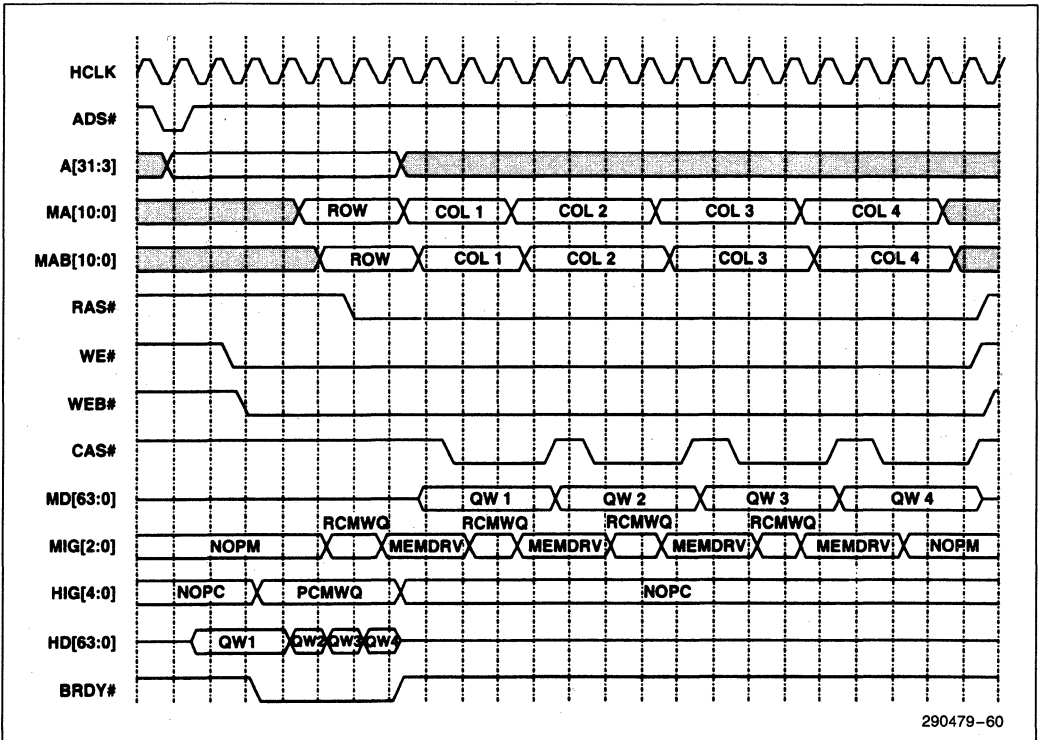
HCLK
ADS#
A[31:3]
MA[10:0]
ROW
COL 1
COL 2
COL 3
COL 4
MAB[10:0]
ROW
COL 1
COL 2
COL 3
COL 4
RAS#
WE#
WEB#
CAS#
MD[63:0]
QW 1
QW 2
QW 3
QW 4
RCMWQ
RCMWQ
RCMWQ
RCMWQ
MIG[2:0]
NOPM
MEMDRV
MEMDRV
MEMDRV
MEMDRV
NOPM
HIG[4:0]
NOPC
PCMWQ
NOPC
HD[63:0]
QW1
QW2
QW3
QW4
BRDY#
290479–60